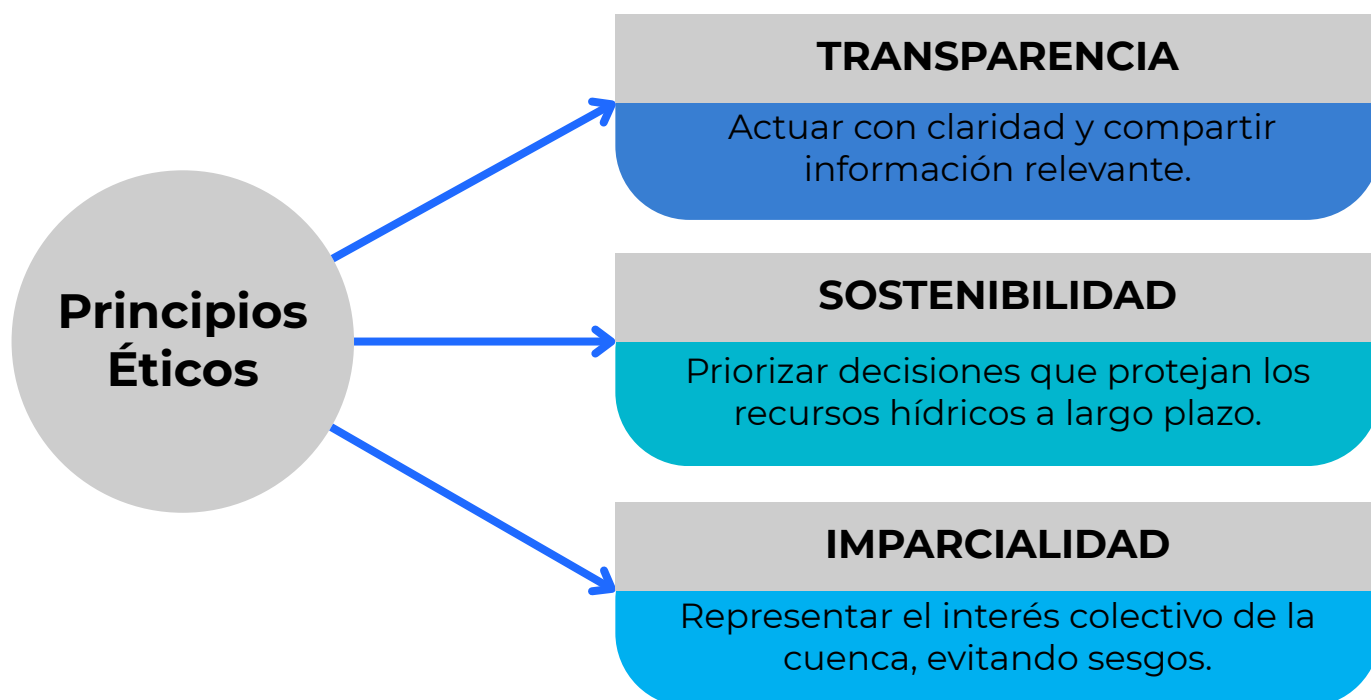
Principios Éticos

TRANSPARENCIA

Actuar con claridad y compartir información relevante.

SOSTENIBILIDAD

Priorizar decisiones que protejan los recursos hídricos a largo plazo.

IMPARCIALIDAD

Representar el interés colectivo de la cuenca, evitando sesgos.